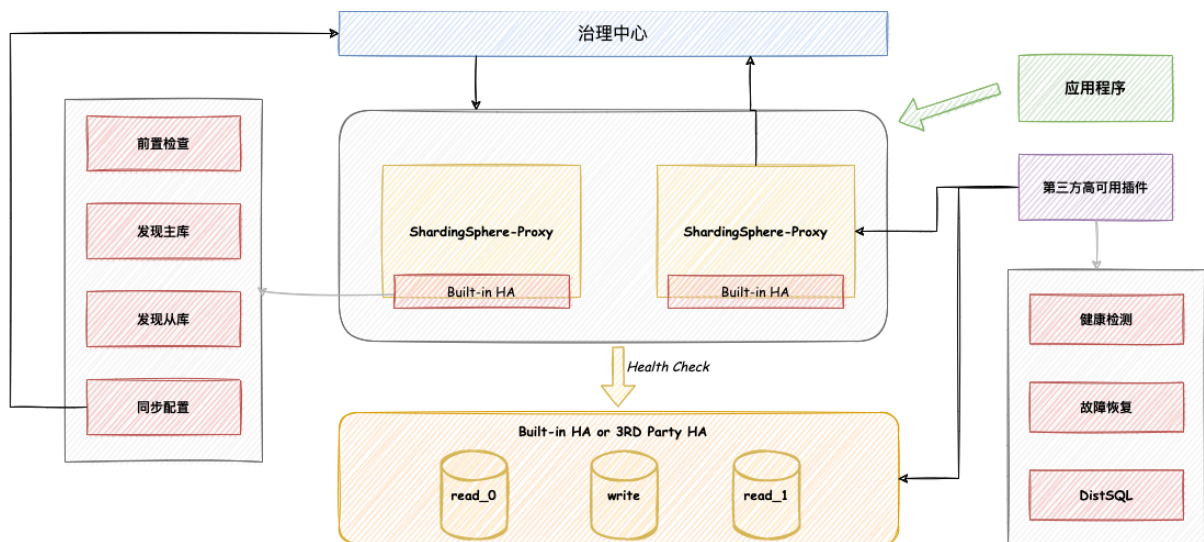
治理中心

应用程序

前置检查

发现主库

发现从库

同步配置

ShardingSphere-Proxy

Built-in HA

ShardingSphere-Proxy

Built-in HA

第三方高可用插件

健康检测

故障恢复

DistSQL

Health Check

Built-in HA or 3RD Party HA

read_0

write

read_1